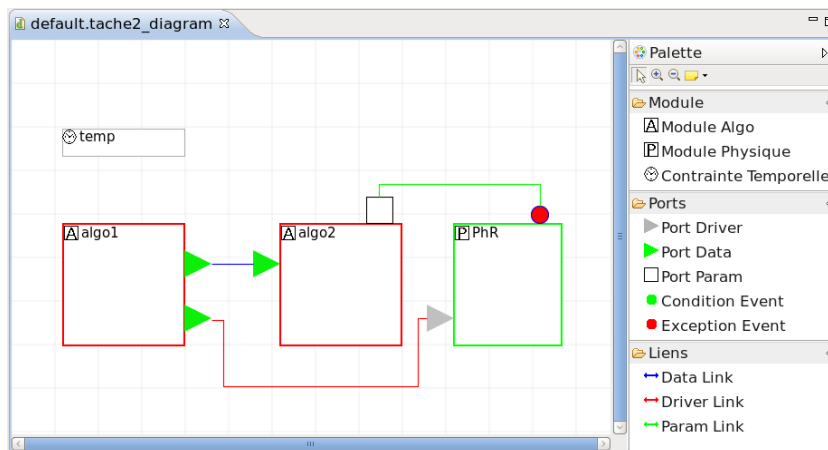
default.tache2_diagram ⊠

temp

A algo1

A algo2

P PhR

Palette

Module
A Module Algo
P Module Physique
Contrainte Temporelle

Ports
Port Driver
Port Data
Port Param
Condition Event
Exception Event

Liens
Data Link
Driver Link
Param Link